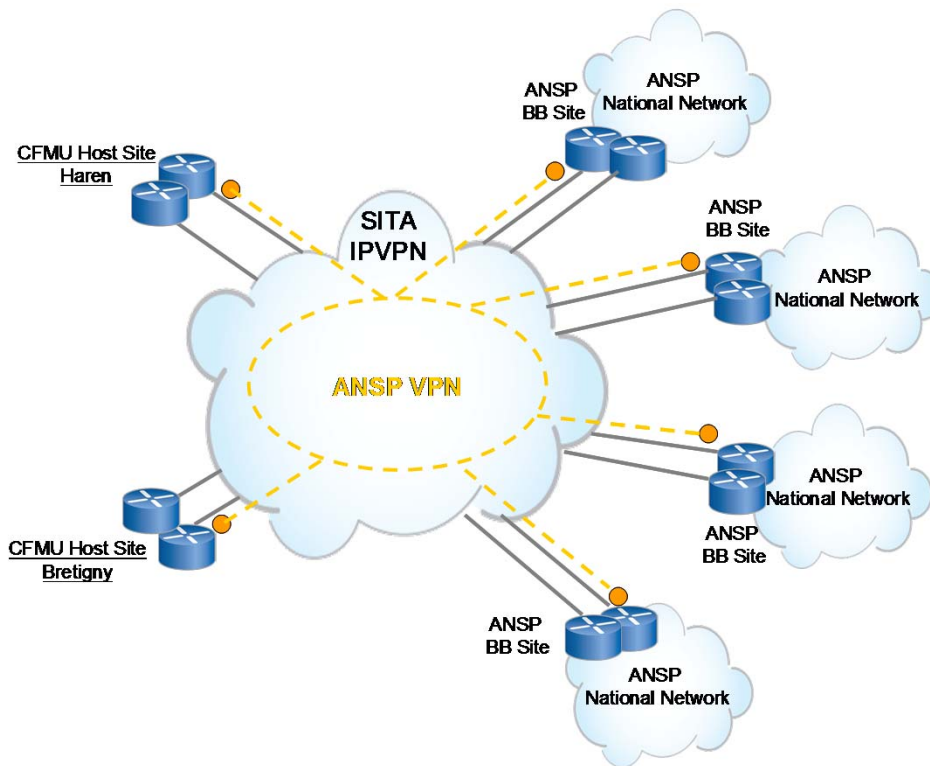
ANSP BB Site

ANSP National Network

CFMU Host Site Haren

SITA IPVPN

ANSP BB Site

ANSP National Network

ANSP VPN

ANSP National Network

ANSP BB Site

CFMU Host Site Bretigny

ANSP BB Site

ANSP National Network